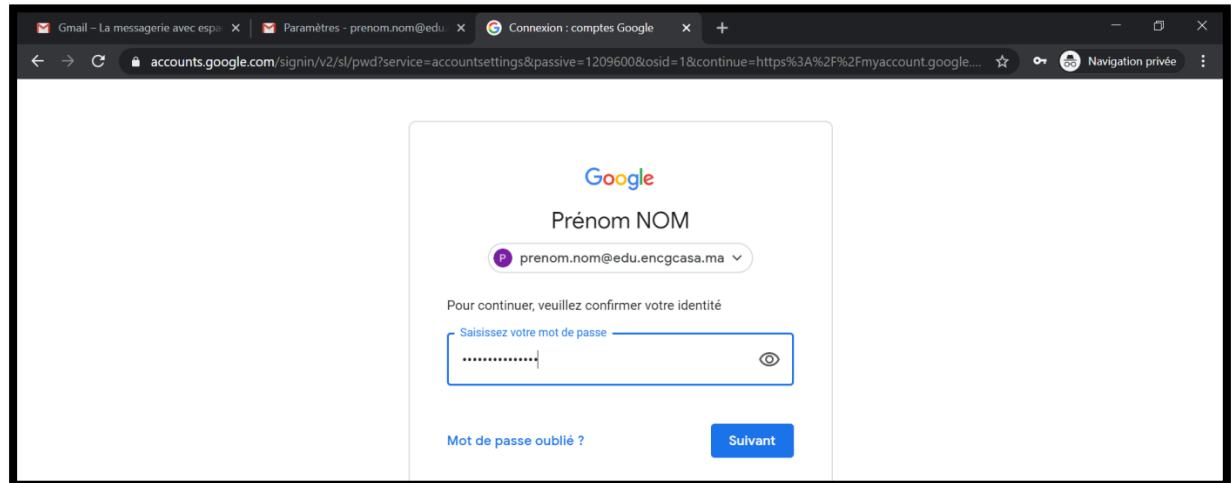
Gmail – La messagerie avec espa ×
Paramètres - prenom.nom@edu ×
Connexion : comptes Google ×
+

accounts.google.com/signin/v2/sl/pwd?service=accountsettings&passive=1209600&osid=1&continue=https%3A%2F%2Fmyaccount.google....
Navigation privée

Google
Prénom NOM
P prenom.nom@edu.encgcasa.ma

Pour continuer, veuillez confirmer votre identité

Saisissez votre mot de passe
••••••••••••••

Mot de passe oublié ?
Suivant